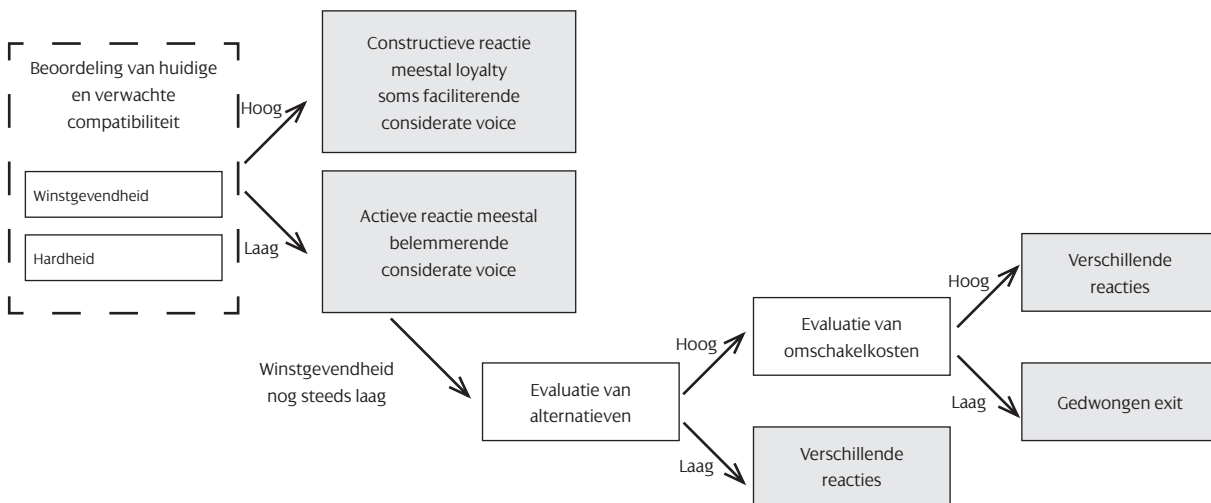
Beoordeling van huidige en verwachte compatibiliteit

Winstgevendheid

Hardheid

Hoog

Laag

Constructieve reactie meestal loyalty soms faciliterende considerate voice

Actieve reactie meestal belemmerende considerate voice

Winstgevendheid nog steeds laag

Evaluatie van alternatieven

Hoog

Laag

Evaluatie van omschakelkosten

Verschillende reacties

Hoog

Laag

Verschillende reacties

Gedwongen exit